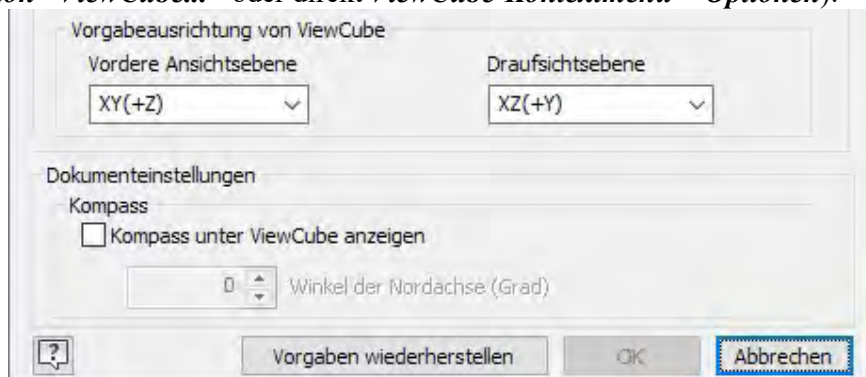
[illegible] ViewCube..." oder durch ViewCube-Kontextmenü – Optionen).

Vorgabeausrichtung von ViewCube

Vordere Ansichtsebene

XY(+Z)

Draufsichtsebene

XZ(+Y)

Dokumenteinstellungen

Kompass

Kompass unter ViewCube anzeigen

0

Winkel der Nordachse (Grad)

?

Vorgaben wiederherstellen

OK

Abbrechen